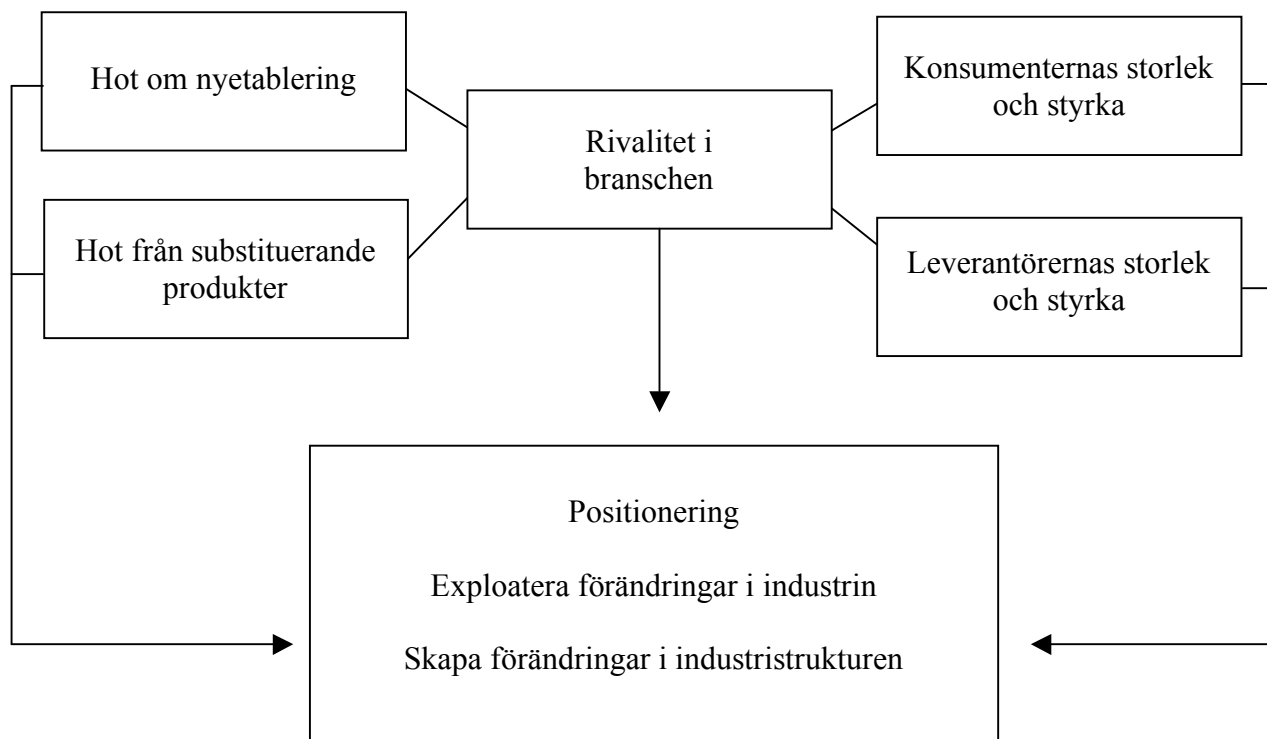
Hot om nyetablering

Hot från substituerande produkter

Rivalitet i branschen

Konsumenternas storlek och styrka

Leverantörernas storlek och styrka

Positionering

Exploatera förändringar i industrin

Skapa förändringar i industristrukturen